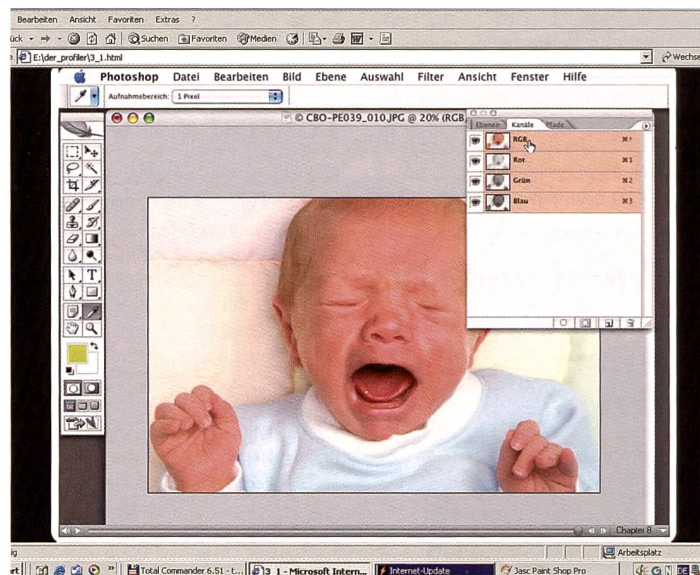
Bearbeiten Ansicht Favoriten Extras ?

ück Suchen Favoriten Medien

E:\der_profiler\3_1.html

Wechse

Photoshop Datei Bearbeiten Bild Ebene Auswahl Filter Ansicht Fenster Hilfe

Aufnahmebereich: 1 Pixel

© CBO-PE039_010.JPG @ 20% (RGB

Ebenen Kanäle Pfade

RGB ⌘~

Rot ⌘1

Grün ⌘2

Blau ⌘3

Chapter 8

Arbeitsplatz

Total Commander 6.51 - t... 3 1 - Microsoft Intern... Internet-Update Jasc Paint Shop Pro